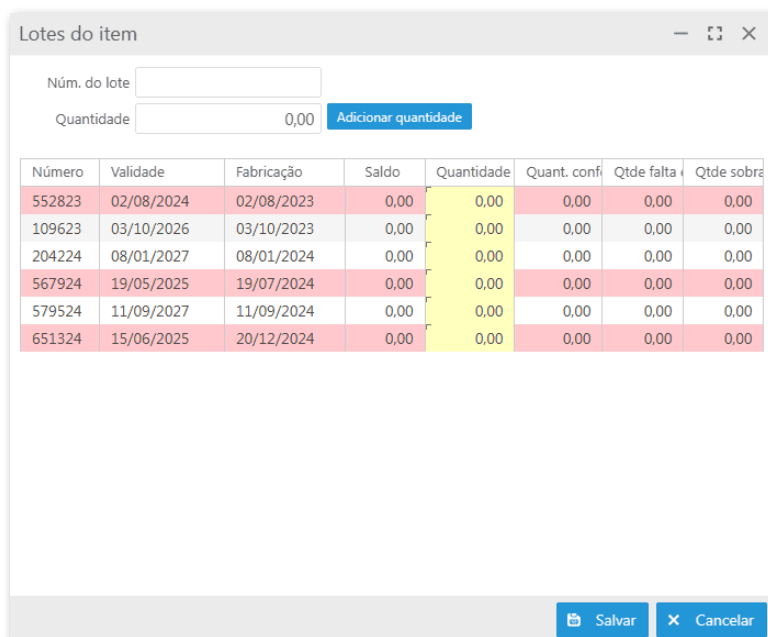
Lotes do item

Núm. do lote

Quantidade 0,00 Adicionar quantidade

| Número | Validade | Fabricação | Saldo | Quantidade | Quant. conf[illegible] | Qtde falta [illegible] | Qtde sobra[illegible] |
|---|---|---|---|---|---|---|---|
| 552823 | 02/08/2024 | 02/08/2023 | 0,00 | 0,00 | 0,00 | 0,00 | 0,00 |
| 109623 | 03/10/2026 | 03/10/2023 | 0,00 | 0,00 | 0,00 | 0,00 | 0,00 |
| 204224 | 08/01/2027 | 08/01/2024 | 0,00 | 0,00 | 0,00 | 0,00 | 0,00 |
| 567924 | 19/05/2025 | 19/07/2024 | 0,00 | 0,00 | 0,00 | 0,00 | 0,00 |
| 579524 | 11/09/2027 | 11/09/2024 | 0,00 | 0,00 | 0,00 | 0,00 | 0,00 |
| 651324 | 15/06/2025 | 20/12/2024 | 0,00 | 0,00 | 0,00 | 0,00 | 0,00 |

Salvar Cancelar